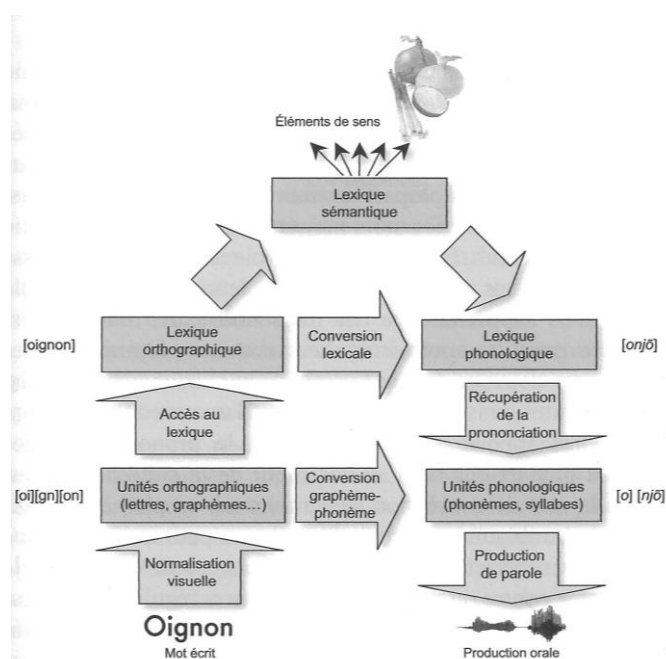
Éléments de sens

Lexique sémantique

[oignon]

Lexique orthographique

Conversion lexicale

Lexique phonologique

[onjõ]

Accès au lexique

Récupération de la prononciation

[oi][gn][on]

Unités orthographiques (lettres, graphèmes…)

Conversion graphème-phonème

Unités phonologiques (phonèmes, syllabes)

[o] [njõ]

Normalisation visuelle

Production de parole

Oignon

Mot écrit

Production orale